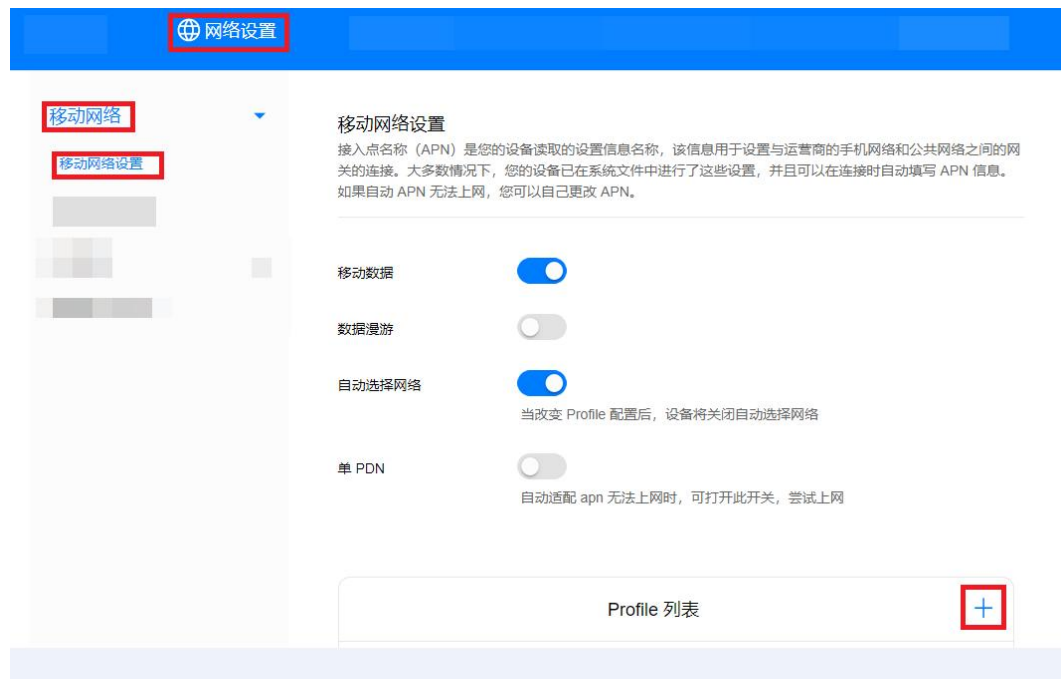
网络设置

移动网络

移动网络设置

移动网络设置

接入点名称（APN）是您的设备读取的设置信息名称，该信息用于设置与运营商的手机网络和公共网络之间的网关的连接。大多数情况下，您的设备已在系统文件中进行了这些设置，并且可以在连接时自动填写 APN 信息。如果自动 APN 无法上网，您可以自己更改 APN。

移动数据

数据漫游

自动选择网络

当改变 Profile 配置后，设备将关闭自动选择网络

单 PDN

自动适配 apn 无法上网时，可打开此开关，尝试上网

Profile 列表

+